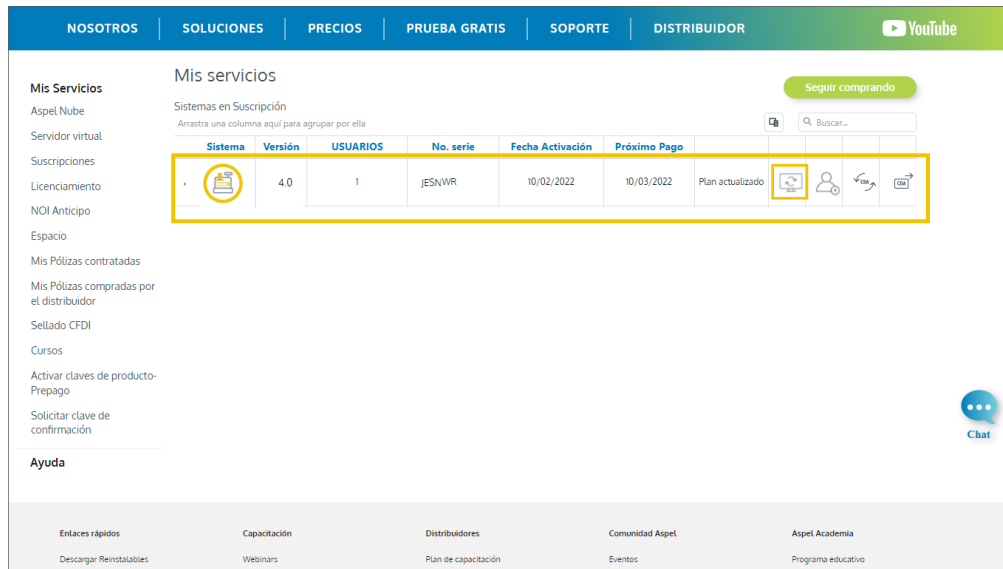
NOSOTROS | SOLUCIONES | PRECIOS | PRUEBA GRATIS | SOPORTE | DISTRIBUIDOR

YouTube

Mis Servicios
Aspel Nube
Servidor virtual
Suscripciones
Licenciamiento
NOI Anticipo
Espacio
Mis Pólizas contratadas
Mis Pólizas compradas por el distribuidor
Sellado CFDI
Cursos
Activar claves de producto-Prepago
Solicitar clave de confirmación

Ayuda

Mis servicios

Seguir comprando

Sistemas en Suscripción
Arrastra una columna aquí para agrupar por ella

Buscar...

| Sistema | Versión | USUARIOS | No. serie | Fecha Activación | Próximo Pago | | | | | |
|---|---|---|---|---|---|---|---|---|---|---|
| | 4.0 | 1 | JESNWR | 10/02/2022 | 10/03/2022 | Plan actualizado | | | CDM | CDA |

Chat

Enlaces rápidos
Descargar Reinstalables

Capacitación
Webinars

Distribuidores
Plan de capacitación

Comunidad Aspel
Eventos

Aspel Academia
Programa educativo